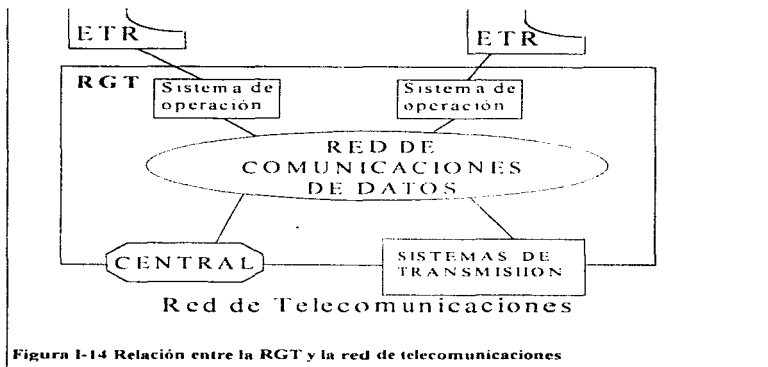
ETR

ETR

RGT

Sistema de operación

Sistema de operación

RED DE COMUNICACIONES DE DATOS

CENTRAL

SISTEMAS DE TRANSMISIHON

Red de Telecomunicaciones

Figura I-14 Relación entre la RGT y la red de telecomunicaciones